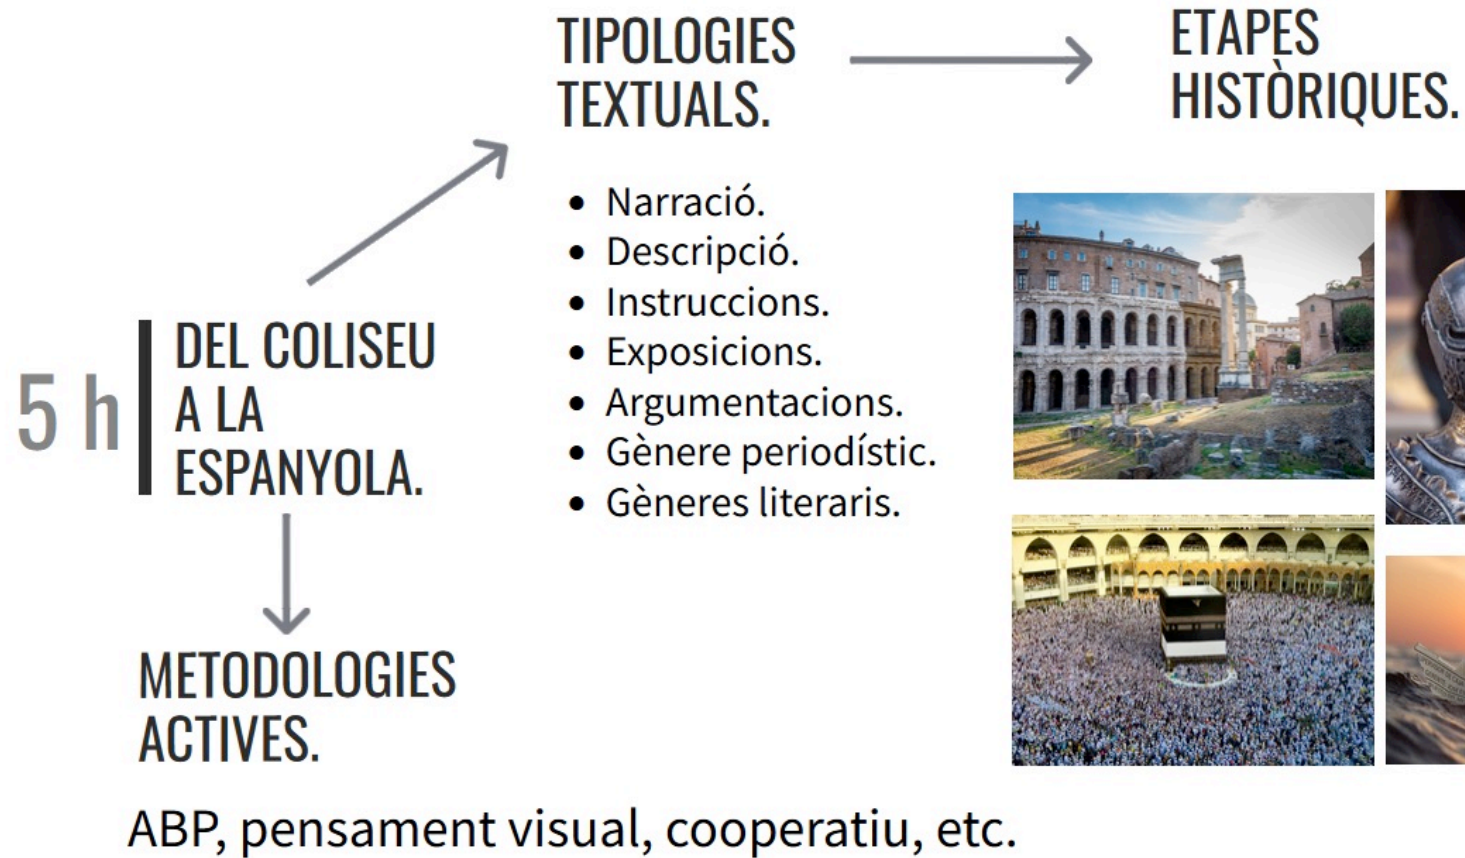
5 h

DEL COLISEU A LA ESPANYOLA.

TIPOLOGIES TEXTUALS.

- Narració.
- Descripció.
- Instruccions.
- Exposicions.
- Argumentacions.
- Gènere periodístic.
- Gèneres literaris.

ETAPES HISTÒRIQUES.

METODOLOGIES ACTIVES.

ABP, pensament visual, cooperatiu, etc.